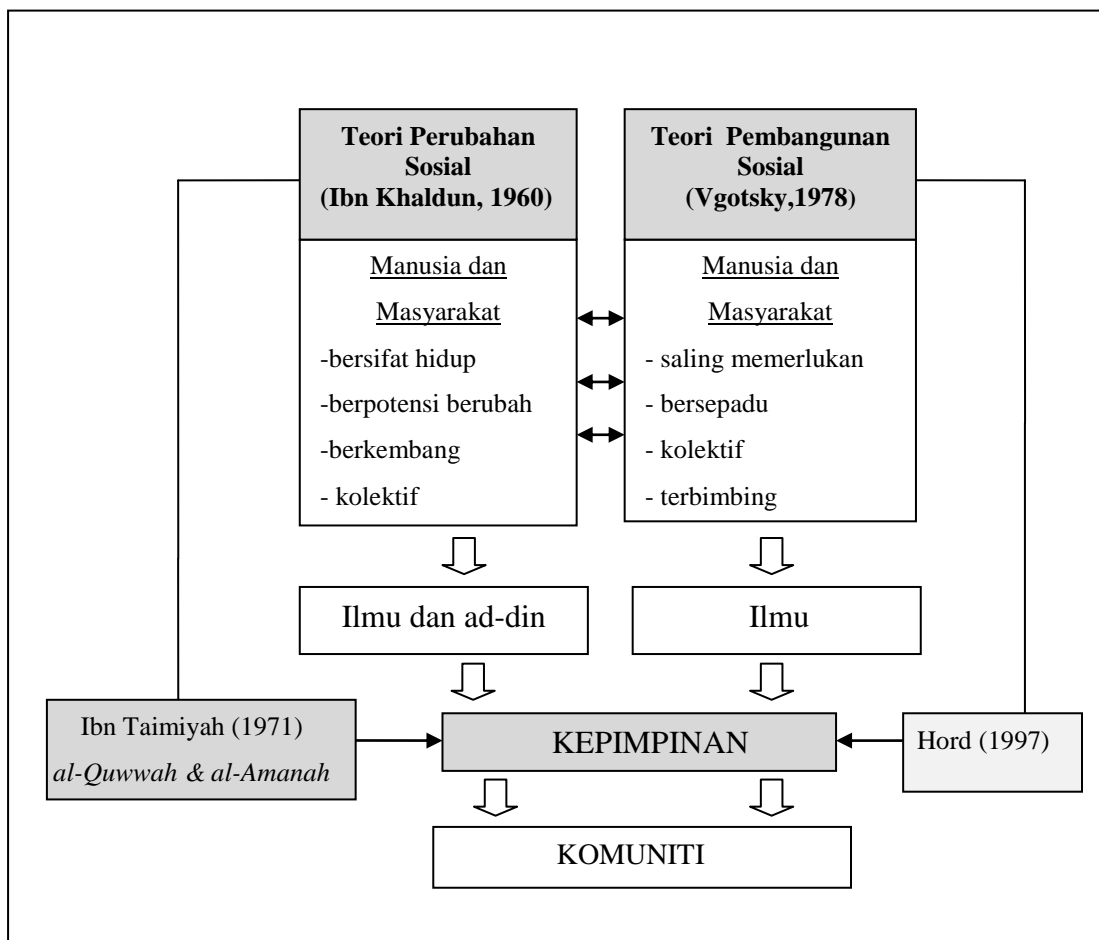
**Teori Perubahan Sosial (Ibn Khaldun, 1960)**

Manusia dan Masyarakat

-bersifat hidup

-berpotensi berubah

-berkembang

- kolektif

**Teori Pembangunan Sosial (Vgotsky,1978)**

Manusia dan Masyarakat

- saling memerlukan

- bersepadu

- kolektif

- terbimbing

Ilmu dan ad-din

Ilmu

Ibn Taimiyah (1971)
*al-Quwwah & al-Amanah*

KEPIMPINAN

Hord (1997)

KOMUNITI